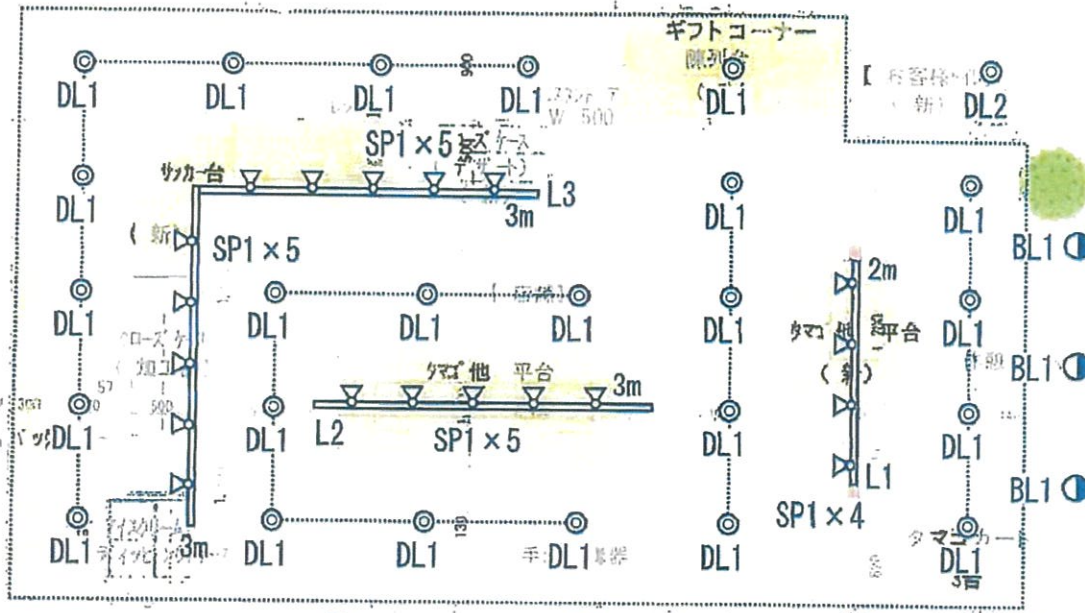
ギフトコーナー
陳列台

DL1 DL1 DL1 DL1 DL1 DL2

SP1×5
サッカー台
L3
3m

DL1 DL1 DL1

(新)
SP1×5

DL1 DL1 DL1 DL1 DL1 DL1 BL1

2m
タマゴ他 平台
(新)

DL1 DL1
タマゴ他 平台
3m
BL1

DL1 DL1 DL1
L2
SP1×5
L1
BL1

DL1 DL1 DL1 DL1 DL1
3m
SP1×4
タマゴカート
DL1